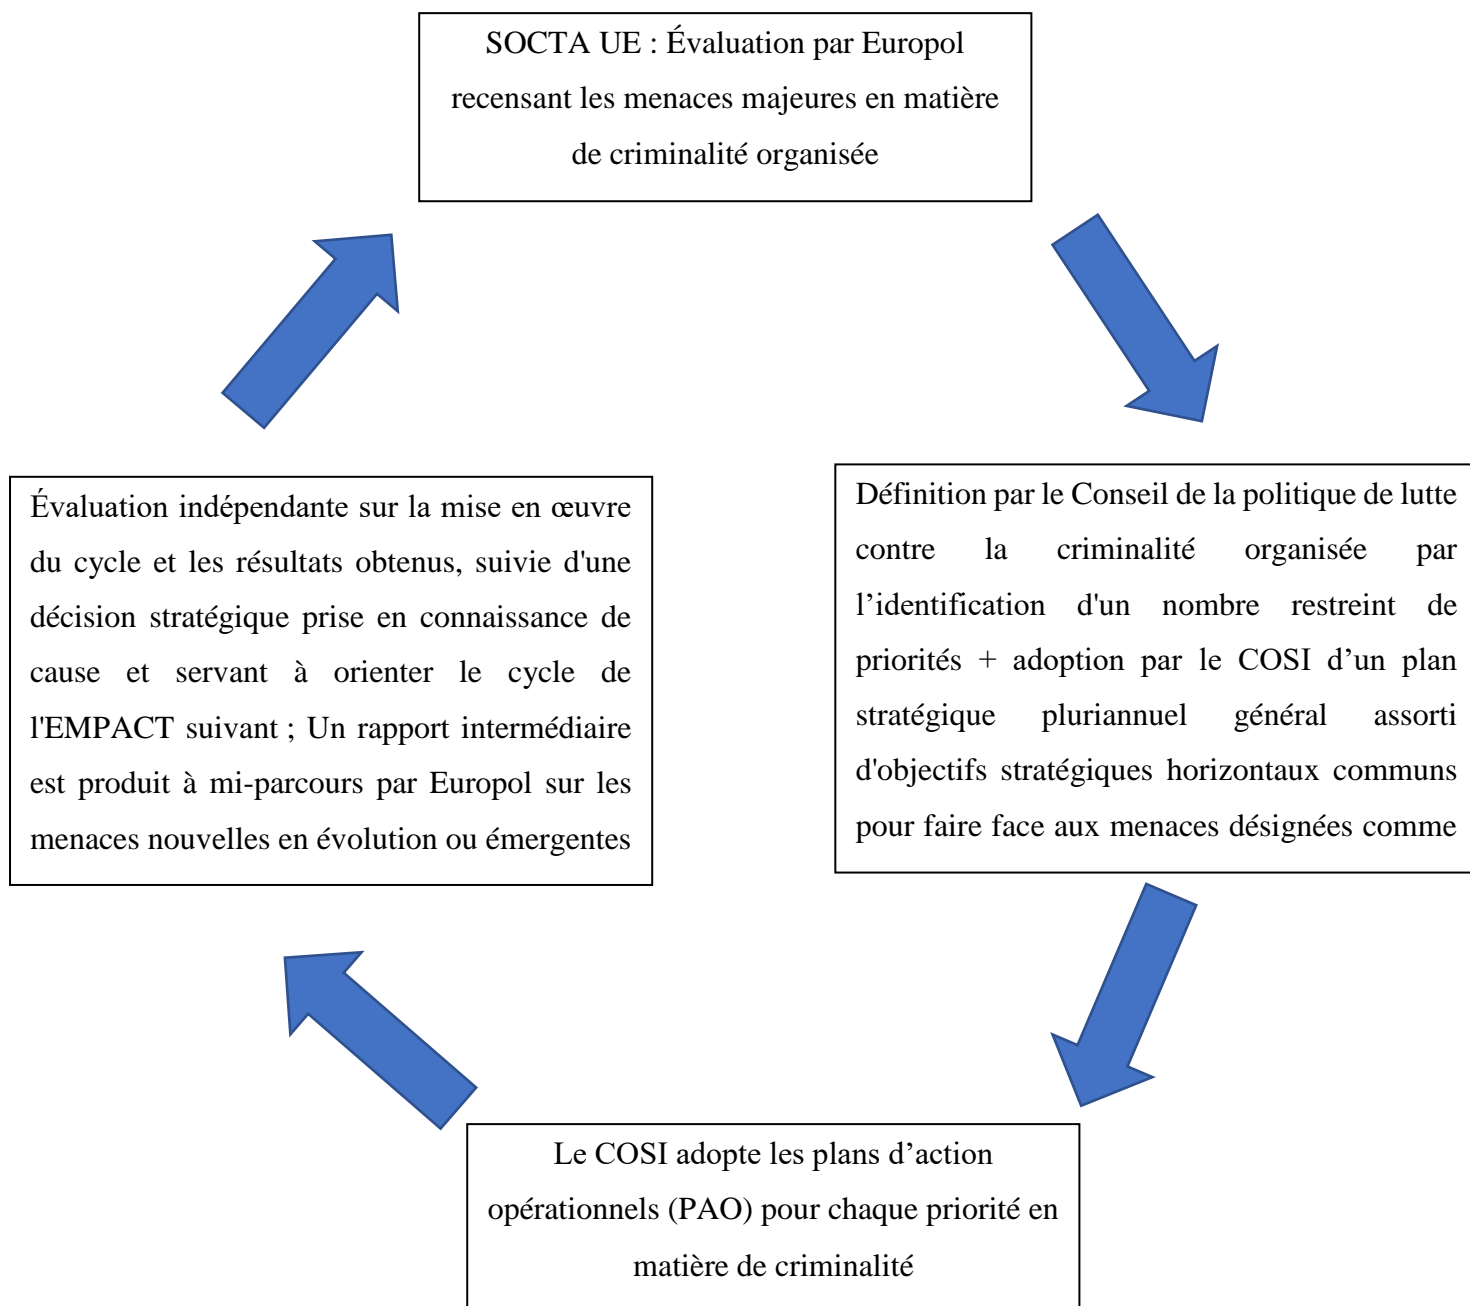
SOCTA UE : Évaluation par Europol recensant les menaces majeures en matière de criminalité organisée

Définition par le Conseil de la politique de lutte contre la criminalité organisée par l'identification d'un nombre restreint de priorités + adoption par le COSI d'un plan stratégique pluriannuel général assorti d'objectifs stratégiques horizontaux communs pour faire face aux menaces désignées comme

Le COSI adopte les plans d'action opérationnels (PAO) pour chaque priorité en matière de criminalité

Évaluation indépendante sur la mise en œuvre du cycle et les résultats obtenus, suivie d'une décision stratégique prise en connaissance de cause et servant à orienter le cycle de l'EMPACT suivant ; Un rapport intermédiaire est produit à mi-parcours par Europol sur les menaces nouvelles en évolution ou émergentes